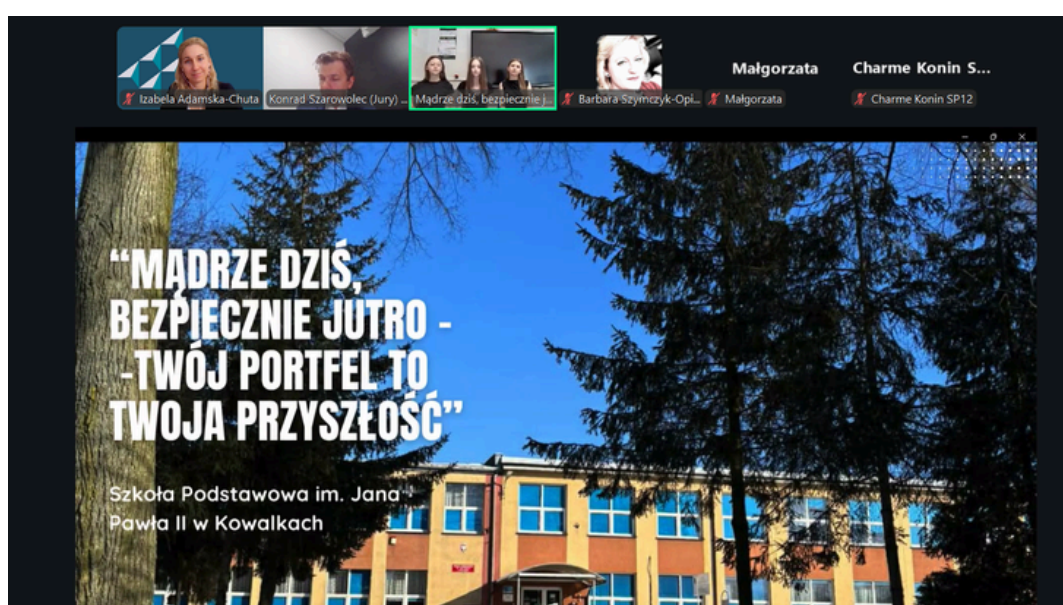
Izabela Adamska-Chuta
Konrad Szarowolec (Jury) ...
Mądrze dziś, bezpiecznie j...
Barbara Szymczyk-Opi...
Małgorzata
Małgorzata
Charme Konin S...
Charme Konin SP12

"MĄDRZE DZIŚ, BEZPIECZNIE JUTRO - -TWÓJ PORTFEL TO TWOJA PRZYSZŁOŚĆ"

Szkoła Podstawowa im. Jana Pawła II w Kowalkach